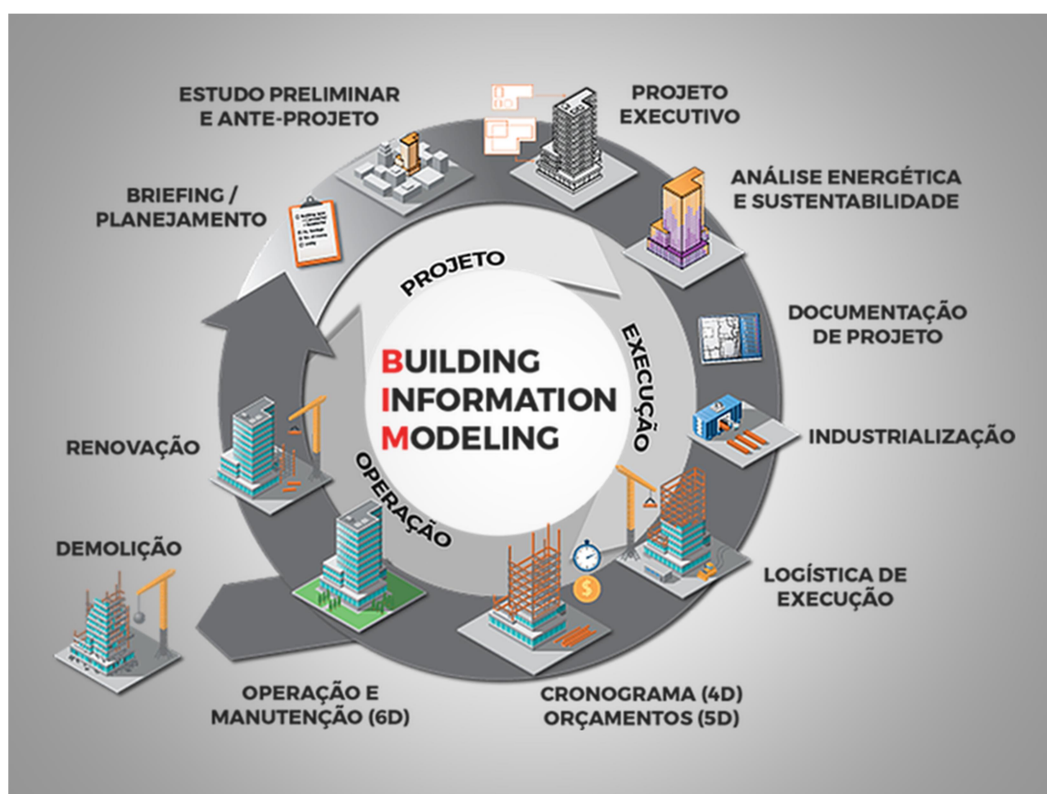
ESTUDO PRELIMINAR E ANTE-PROJETO

PROJETO EXECUTIVO

BRIEFING / PLANEJAMENTO

ANÁLISE ENERGÉTICA E SUSTENTABILIDADE

PROJETO

DOCUMENTAÇÃO DE PROJETO

EXECUÇÃO

BUILDING INFORMATION MODELING

RENOVAÇÃO

INDUSTRIALIZAÇÃO

OPERAÇÃO

DEMOLIÇÃO

LOGÍSTICA DE EXECUÇÃO

OPERAÇÃO E MANUTENÇÃO (6D)

CRONOGRAMA (4D) ORÇAMENTOS (5D)